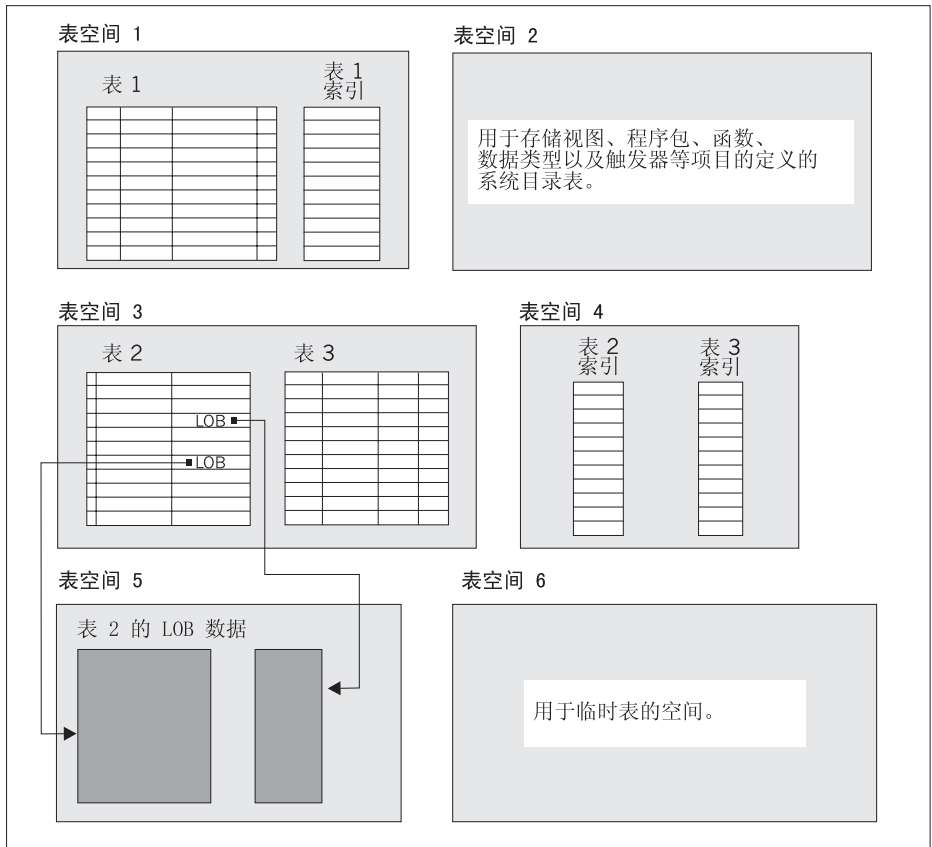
表空间 1

表 1

表 1 索引

表空间 2

用于存储视图、程序包、函数、数据类型以及触发器等项目的定义的系统目录表。

表空间 3

表 2

表 3

LOB

LOB

表空间 4

表 2 索引

表 3 索引

表空间 5

表 2 的 LOB 数据

表空间 6

用于临时表的空间。